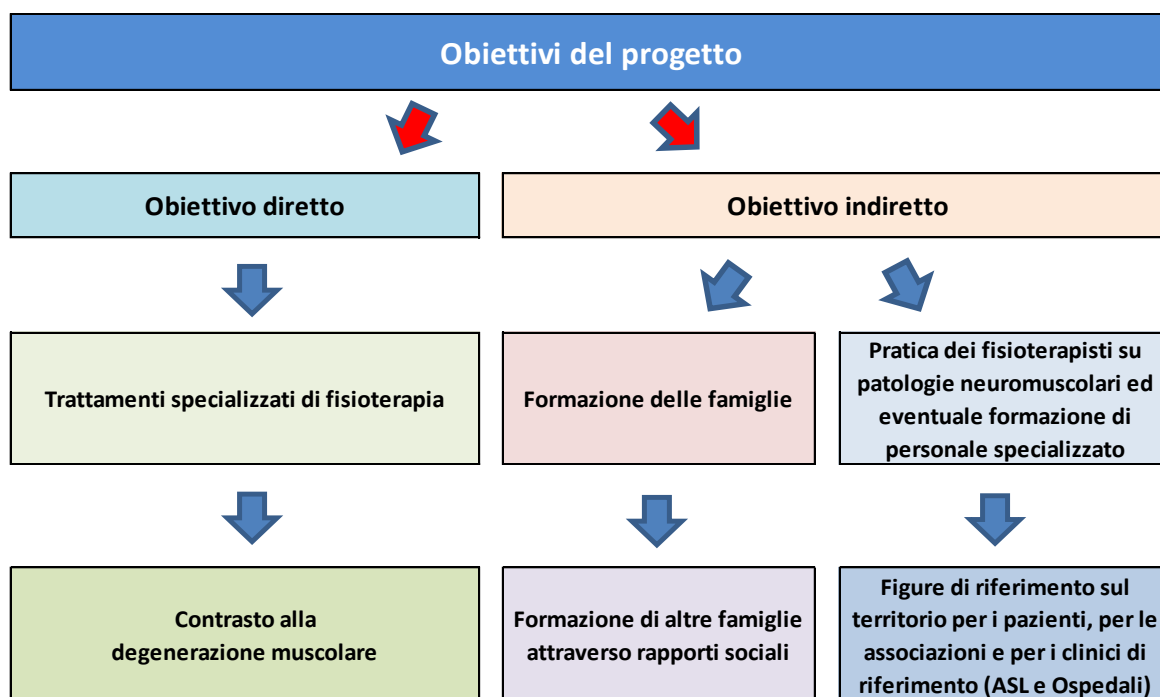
Obiettivi del progetto

Obiettivo diretto

Obiettivo indiretto

Trattamenti specializzati di fisioterapia

Formazione delle famiglie

Pratica dei fisioterapisti su patologie neuromuscolari ed eventuale formazione di personale specializzato

Contrasto alla degenerazione muscolare

Formazione di altre famiglie attraverso rapporti sociali

Figure di riferimento sul territorio per i pazienti, per le associazioni e per i clinici di riferimento (ASL e Ospedali)